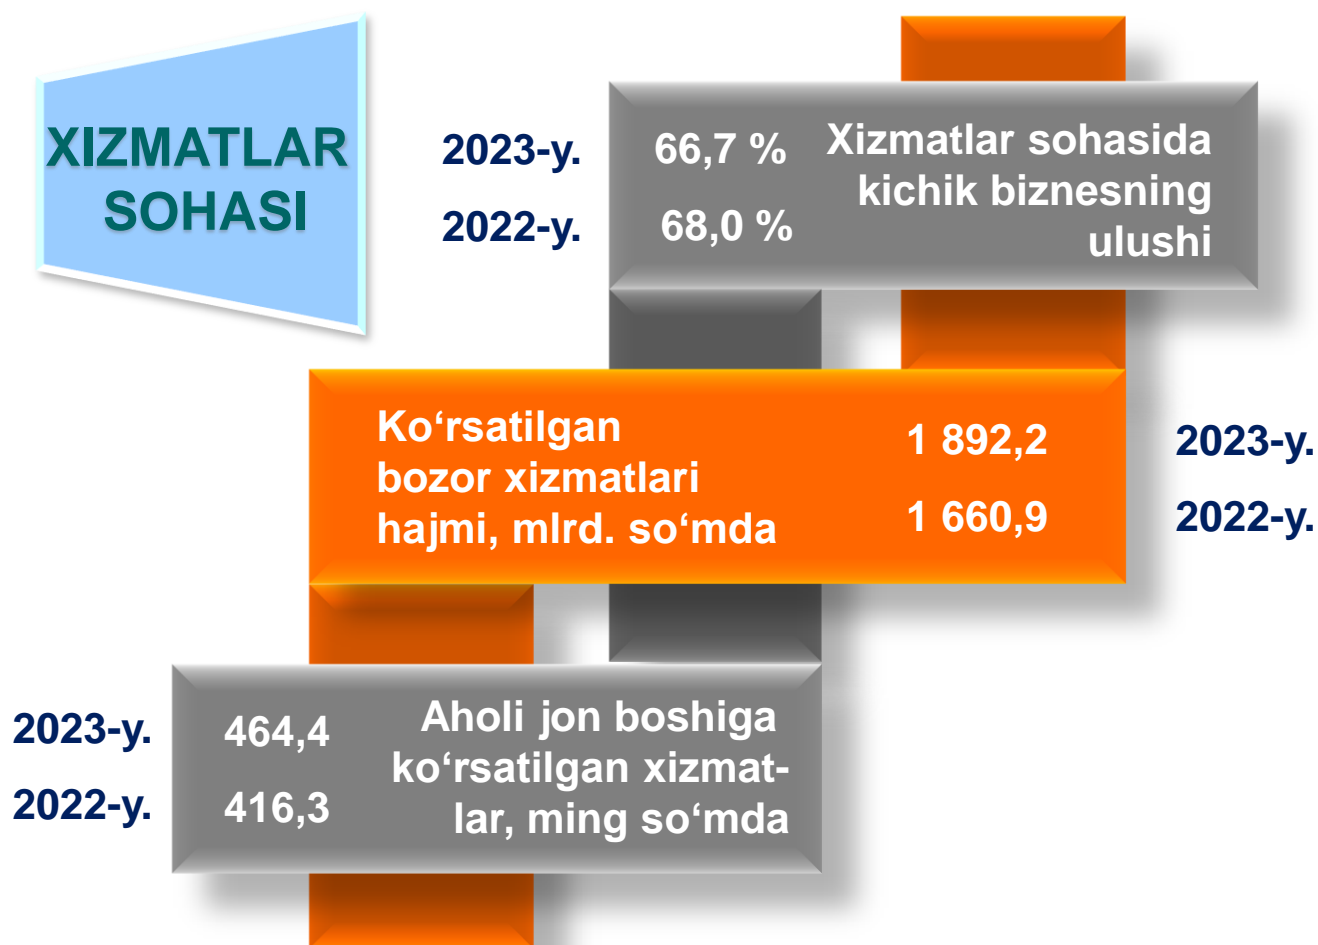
XIZMATLAR SOHASI

2023-y. 66,7 %
2022-y. 68,0 %
Xizmatlar sohasida kichik biznesning ulushi

Ko‘rsatilgan bozor xizmatlari hajmi, mlrd. so‘mda
1 892,2 2023-y.
1 660,9 2022-y.

2023-y. 464,4
2022-y. 416,3
Aholi jon boshiga ko‘rsatilgan xizmatlar, ming so‘mda